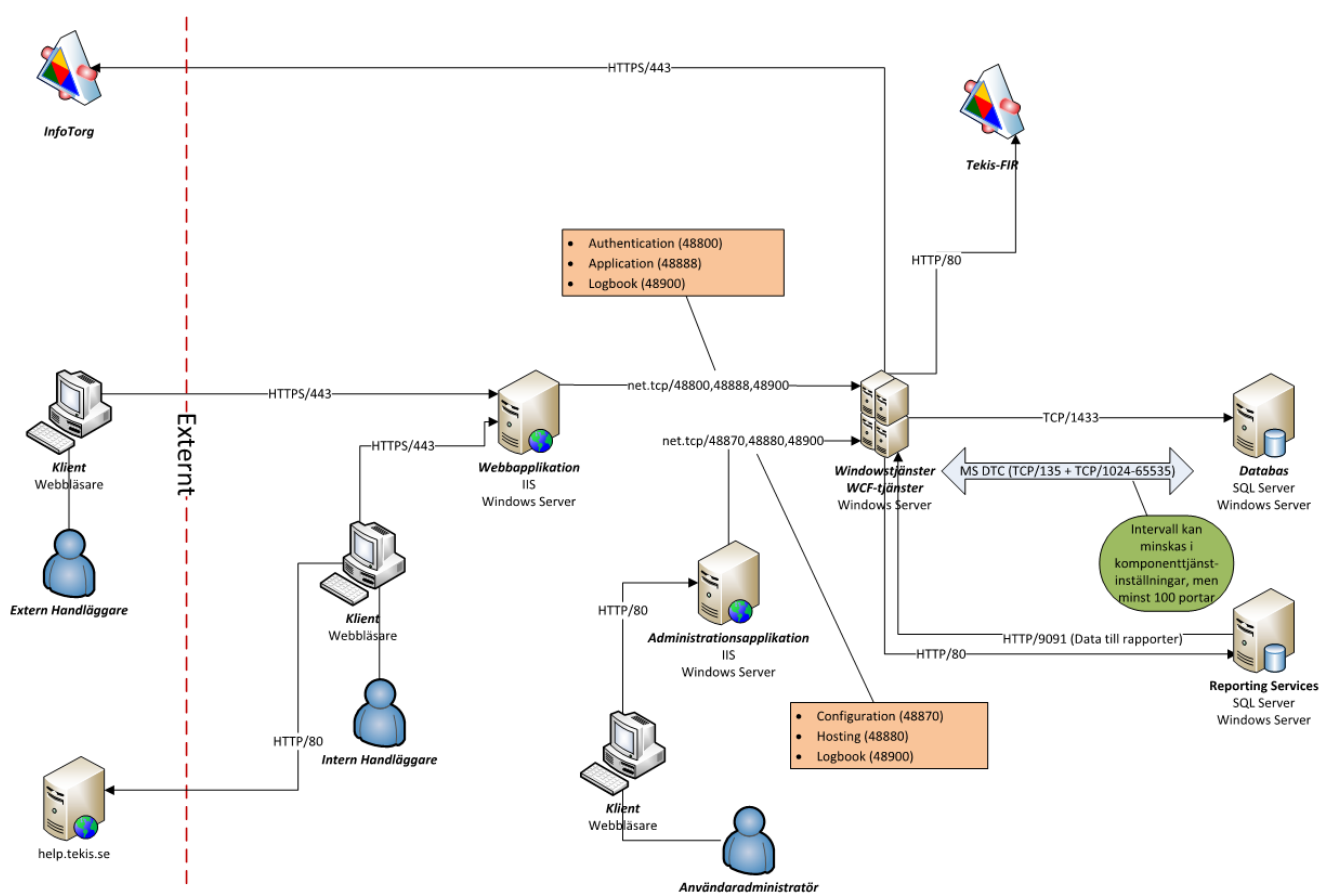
HTTPS/443

InfoTorg

Tekis-FIR

- Authentication (48800)
- Application (48888)
- Logbook (48900)

HTTP/80

Externt

HTTPS/443

net.tcp/48800,48888,48900

HTTPS/443

net.tcp/48870,48880,48900

TCP/1433

Klient
Webbläsare

Webbapplikation
IIS
Windows Server

Windowstjänster
WCF-tjänster
Windows Server

MS DTC (TCP/135 + TCP/1024-65535)

Databas
SQL Server
Windows Server

Intervall kan minskas i komponenttjänst-inställningar, men minst 100 portar

Extern Handläggare

Klient
Webbläsare

HTTP/80

Administrationsapplikation
IIS
Windows Server

HTTP/9091 (Data till rapporter)

HTTP/80

Reporting Services
SQL Server
Windows Server

Intern Handläggare

- Configuration (48870)
- Hosting (48880)
- Logbook (48900)

HTTP/80

help.tekis.se

Klient
Webbläsare

Användaradministratör